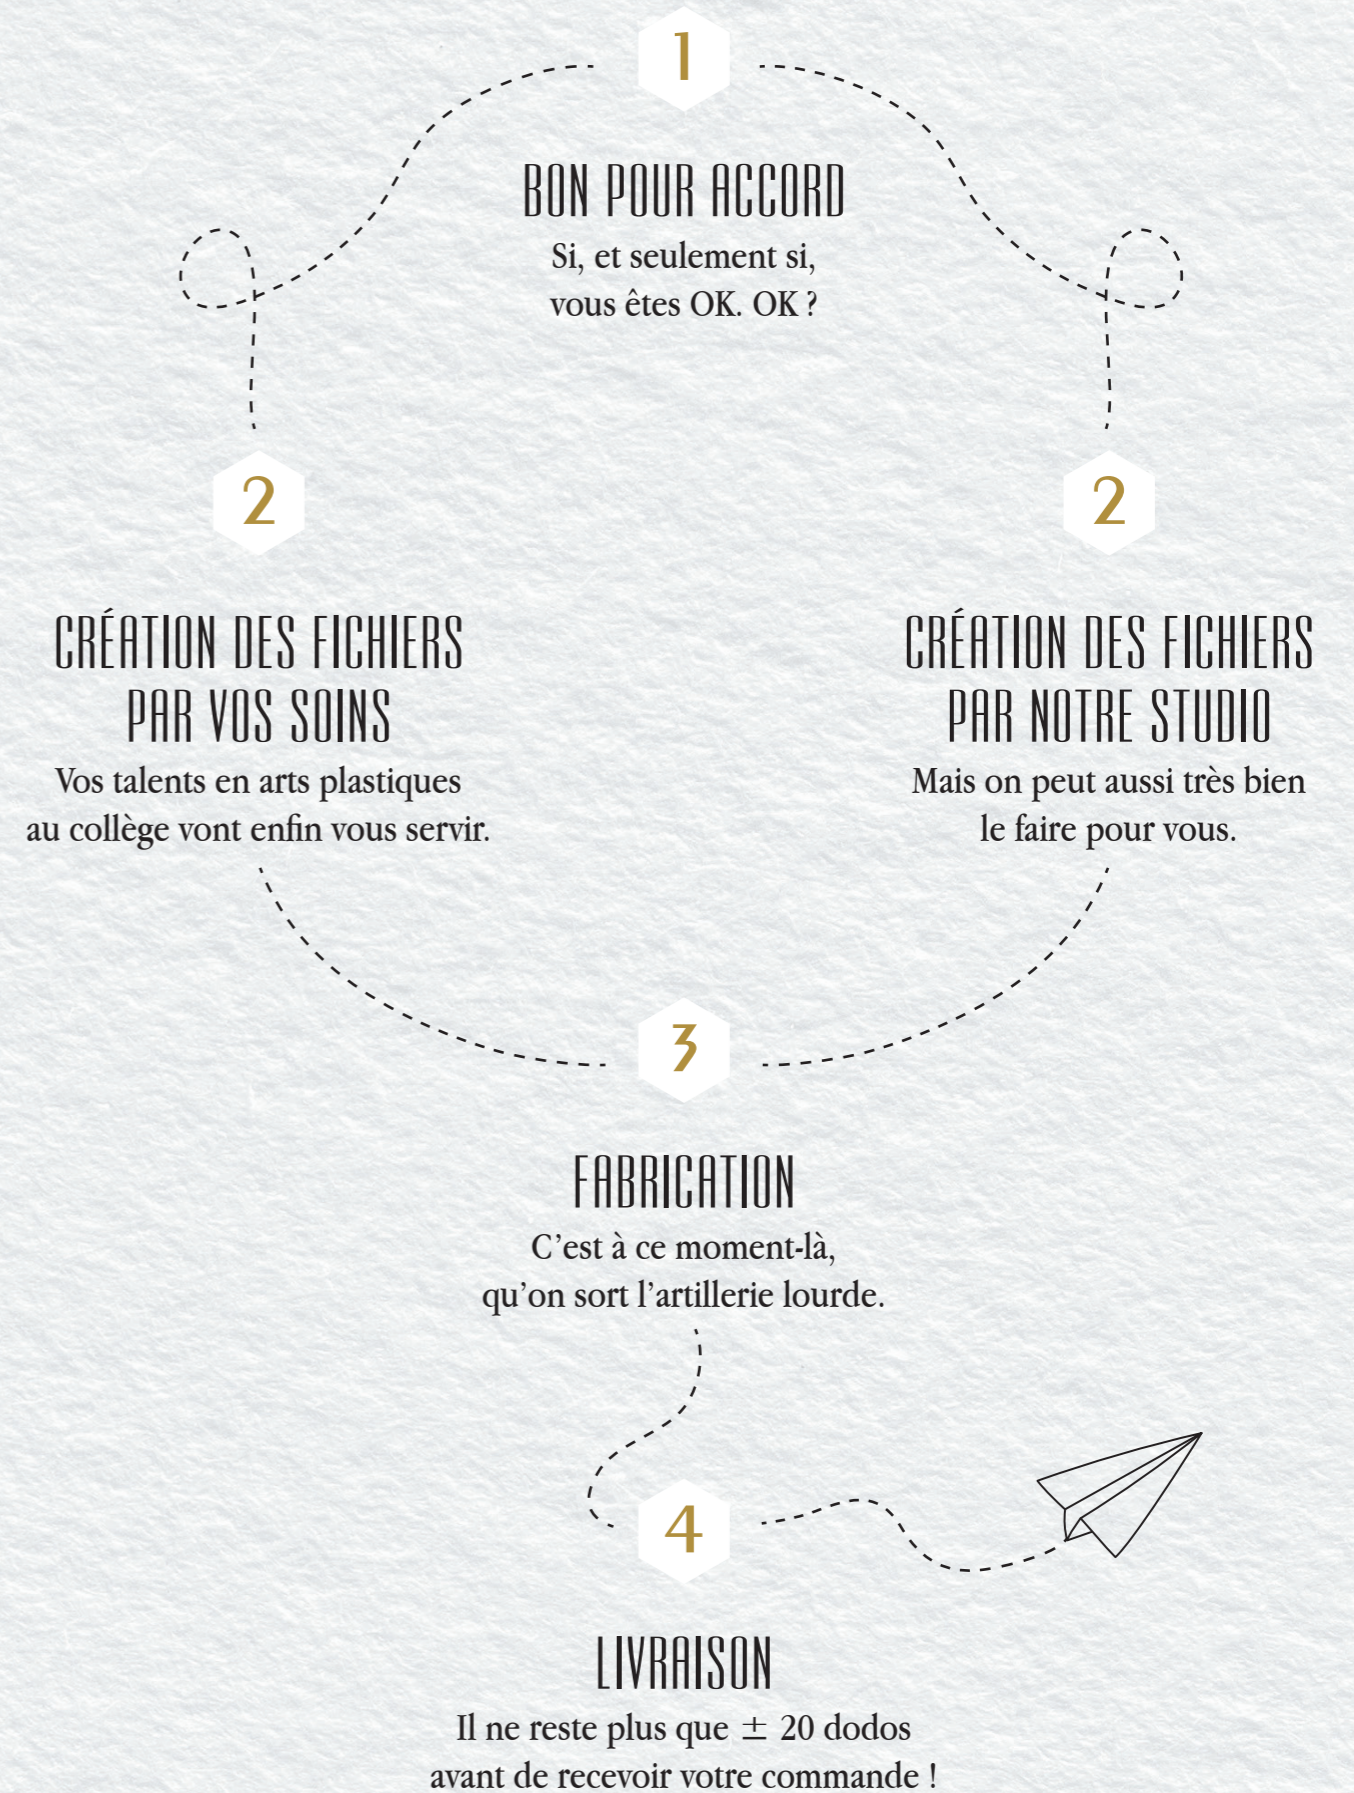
1

BON POUR ACCORD
Si, et seulement si, vous êtes OK. OK ?

2

CRÉATION DES FICHIERS PAR VOS SOINS
Vos talents en arts plastiques au collège vont enfin vous servir.

2

CRÉATION DES FICHIERS PAR NOTRE STUDIO
Mais on peut aussi très bien le faire pour vous.

3

FABRICATION
C'est à ce moment-là, qu'on sort l'artillerie lourde.

4

LIVRAISON
Il ne reste plus que $\pm$ 20 dodos avant de recevoir votre commande !